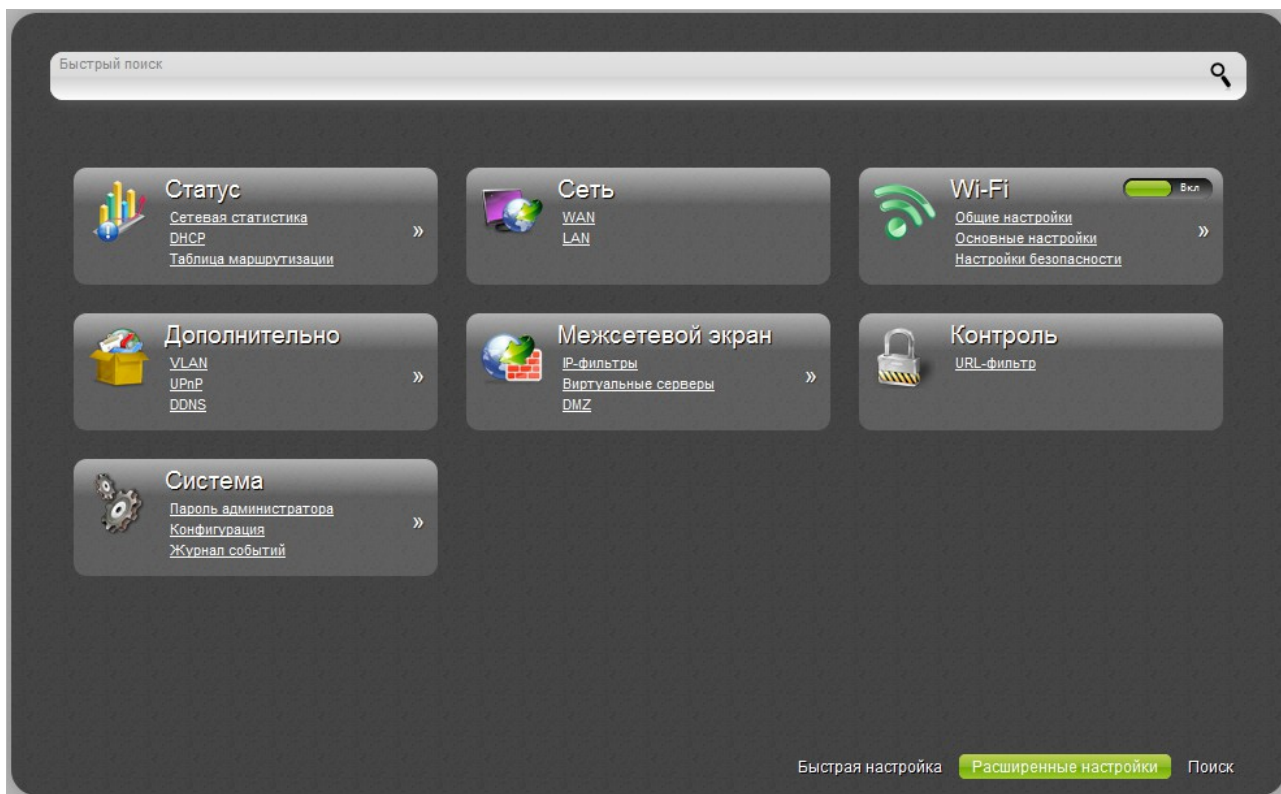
Быстрый поиск

Статус
Сетевая статистика
DHCP
Таблица маршрутизации
»

Сеть
WAN
LAN

Wi-Fi
Вкл
Общие настройки
Основные настройки
Настройки безопасности
»

Дополнительно
VLAN
UPnP
DDNS
»

Межсетевой экран
IP-фильтры
Виртуальные серверы
DMZ
»

Контроль
URL-фильтр

Система
Пароль администратора
Конфигурация
Журнал событий
»

Быстрая настройка Расширенные настройки Поиск